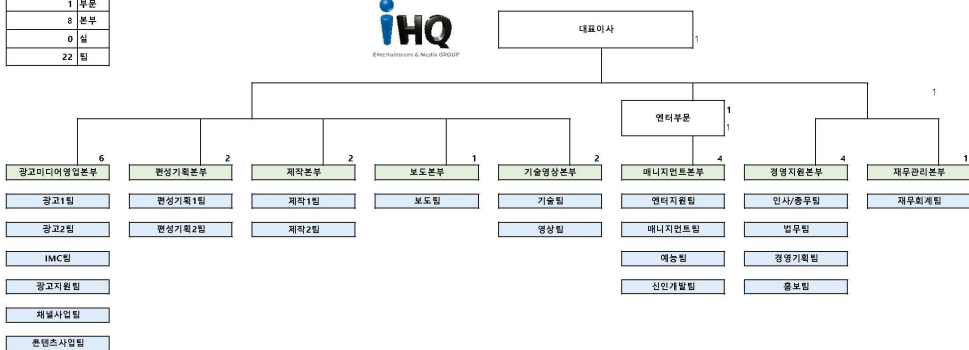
| | |
|---|---|
| 1 | 부문 |
| 8 | 본부 |
| 0 | 실 |
| 22 | 팀 |

iHQ
Entertainment & Media GROUP

대표이사 1

1

엔터부문 1 1

6 광고미디어영업본부
광고1팀
광고2팀
IMC팀
광고지원팀
채널사업팀
콘텐츠사업팀

2 편성기획본부
편성기획1팀
편성기획2팀

2 제작본부
제작1팀
제작2팀

1 보도본부
보도팀

2 기술영상본부
기술팀
영상팀

4 매니지먼트본부
엔터지원팀
매니지먼트팀
예능팀
신인개발팀

4 경영지원본부
인사/총무팀
법무팀
경영기획팀
홍보팀

1 재무관리본부
재무회계팀